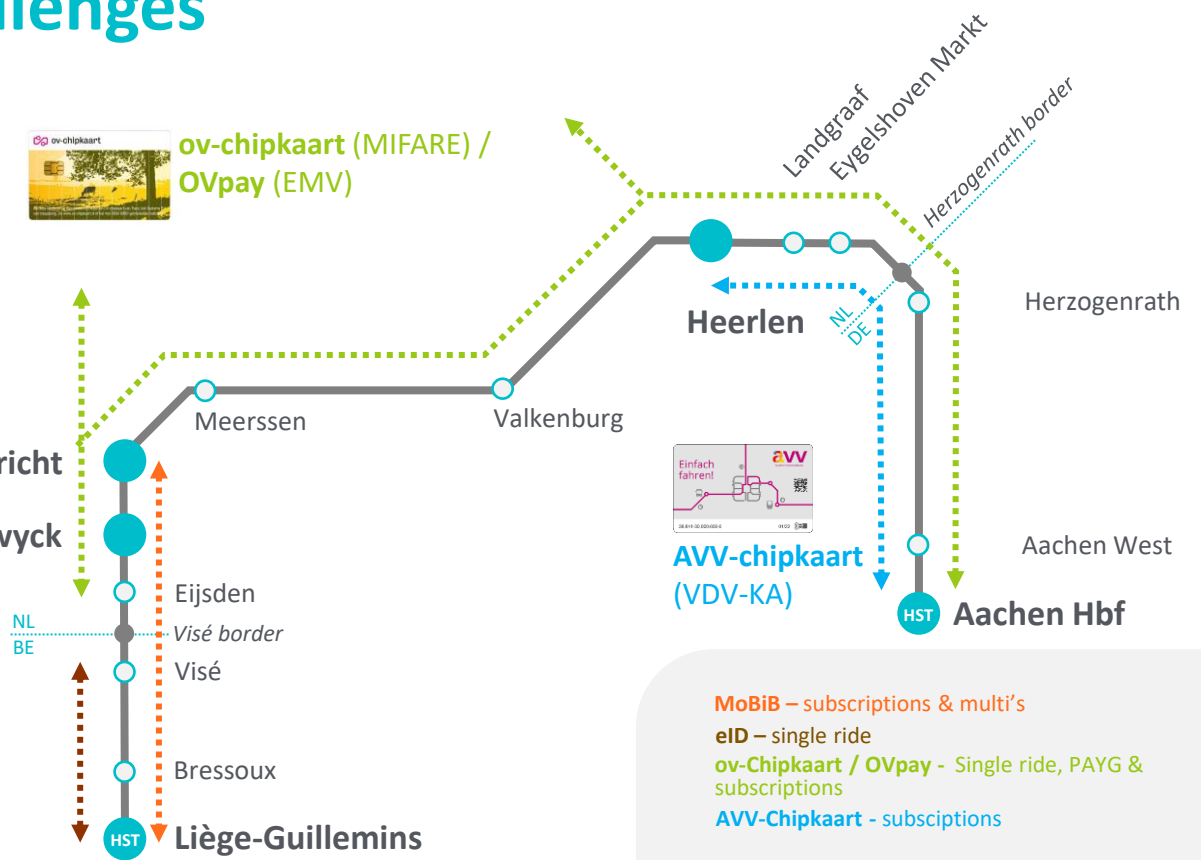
llenges

ov-chipkaart

ov-chipkaart (MIFARE) / OVpay (EMV)

Landgraaf

Eygelshoven Markt

Herzogenrath border

Herzogenrath

Heerlen

NL

DE

Meerssen

Valkenburg

richt

wyck

Einfach fahren!

avv

AVV-chipkaart (VDV-KA)

Aachen West

Eijsden

NL

BE

Visé border

Visé

HST

Aachen Hbf

MoBiB – subscriptions & multi's

eID – single ride

ov-Chipkaart / OVpay - Single ride, PAYG & subscriptions

AVV-Chipkaart - subsciptions

Bressoux

HST

Liège-Guillemins